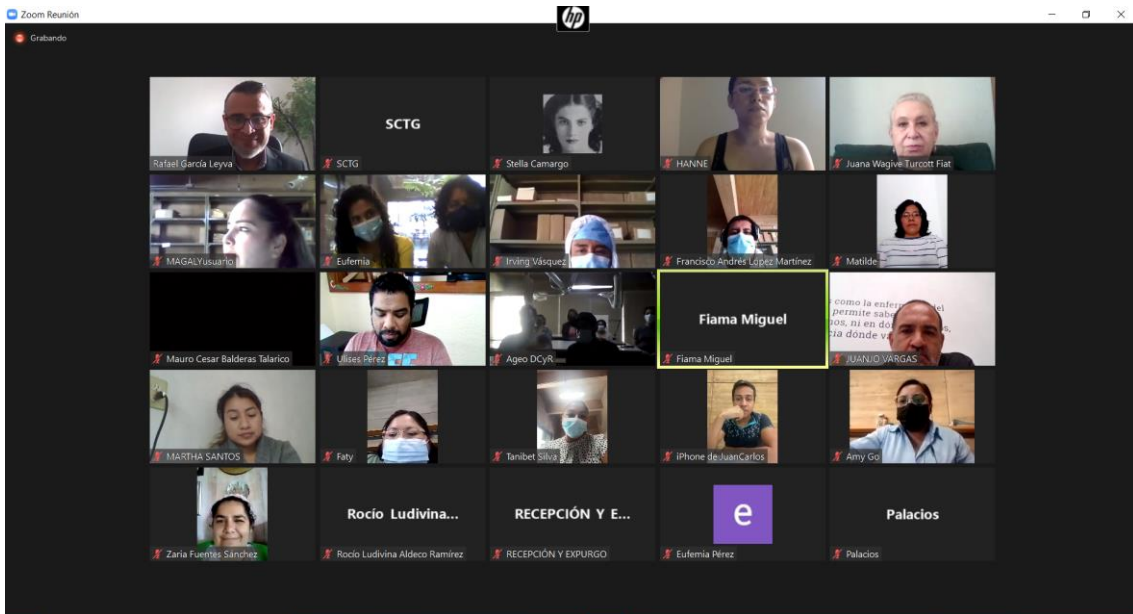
Zoom Reunión

hp

Grabando

Rafael García Leyva

SCTG
SCTG

Stella Camargo

HANNE

Juana Wagive Turcott Fiat

MAGALYusuario

Eufemia

Irving Vásquez

Francisco Andrés López Martínez

Matilde

Mauro Cesar Balderas Talarico

Ulises Pérez

Ageo DCyR

Fiama Miguel
Fiama Miguel

como la enfer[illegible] del
permite sabe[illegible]
os, ni en dón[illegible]
cia dónde va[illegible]

JUANJO VARGAS

MARTHA SANTOS

Faty

Tanibet Silva

iPhone de JuanCarlos

Amy Go

Zaria Fuentes Sánchez

Rocío Ludivina...
Rocío Ludivina Aldeco Ramírez

RECEPCIÓN Y E...
RECEPCIÓN Y EXPURGO

e
Eufemia Pérez

Palacios
Palacios